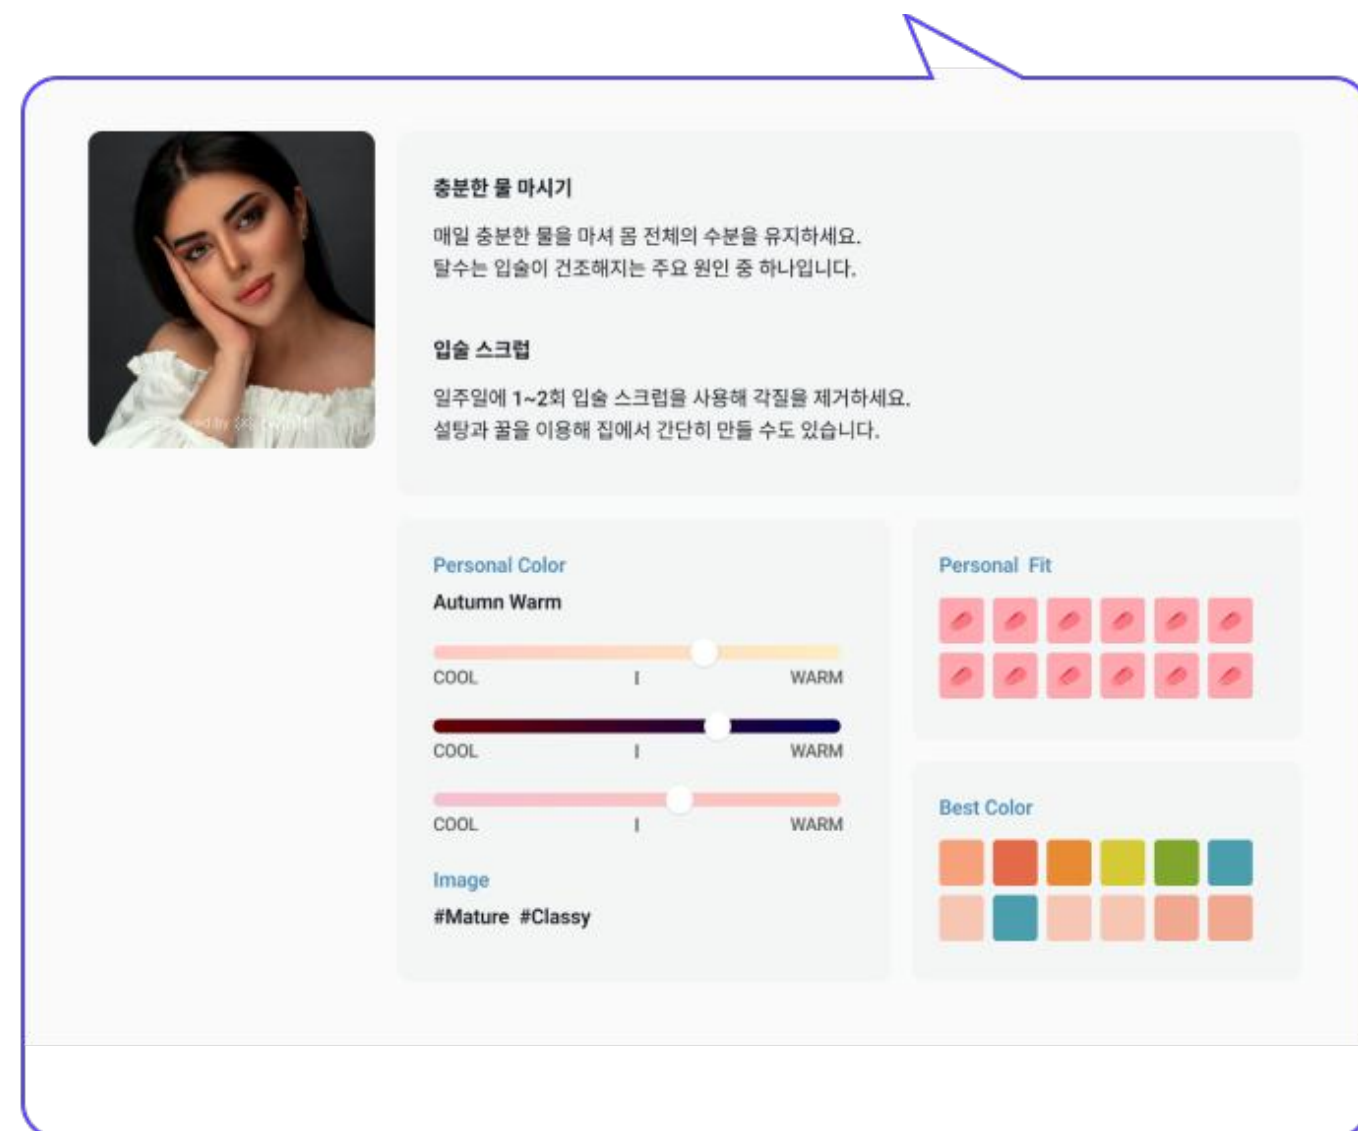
충분한 물 마시기

매일 충분한 물을 마셔 몸 전체의 수분을 유지하세요.
탈수는 입술이 건조해지는 주요 원인 중 하나입니다.

입술 스크럽

일주일에 1~2회 입술 스크럽을 사용해 각질을 제거하세요.
설탕과 꿀을 이용해 집에서 간단히 만들 수도 있습니다.

Personal Color

Autumn Warm

COOL | WARM

COOL | WARM

COOL | WARM

Image

#Mature #Classy

Personal Fit

Best Color